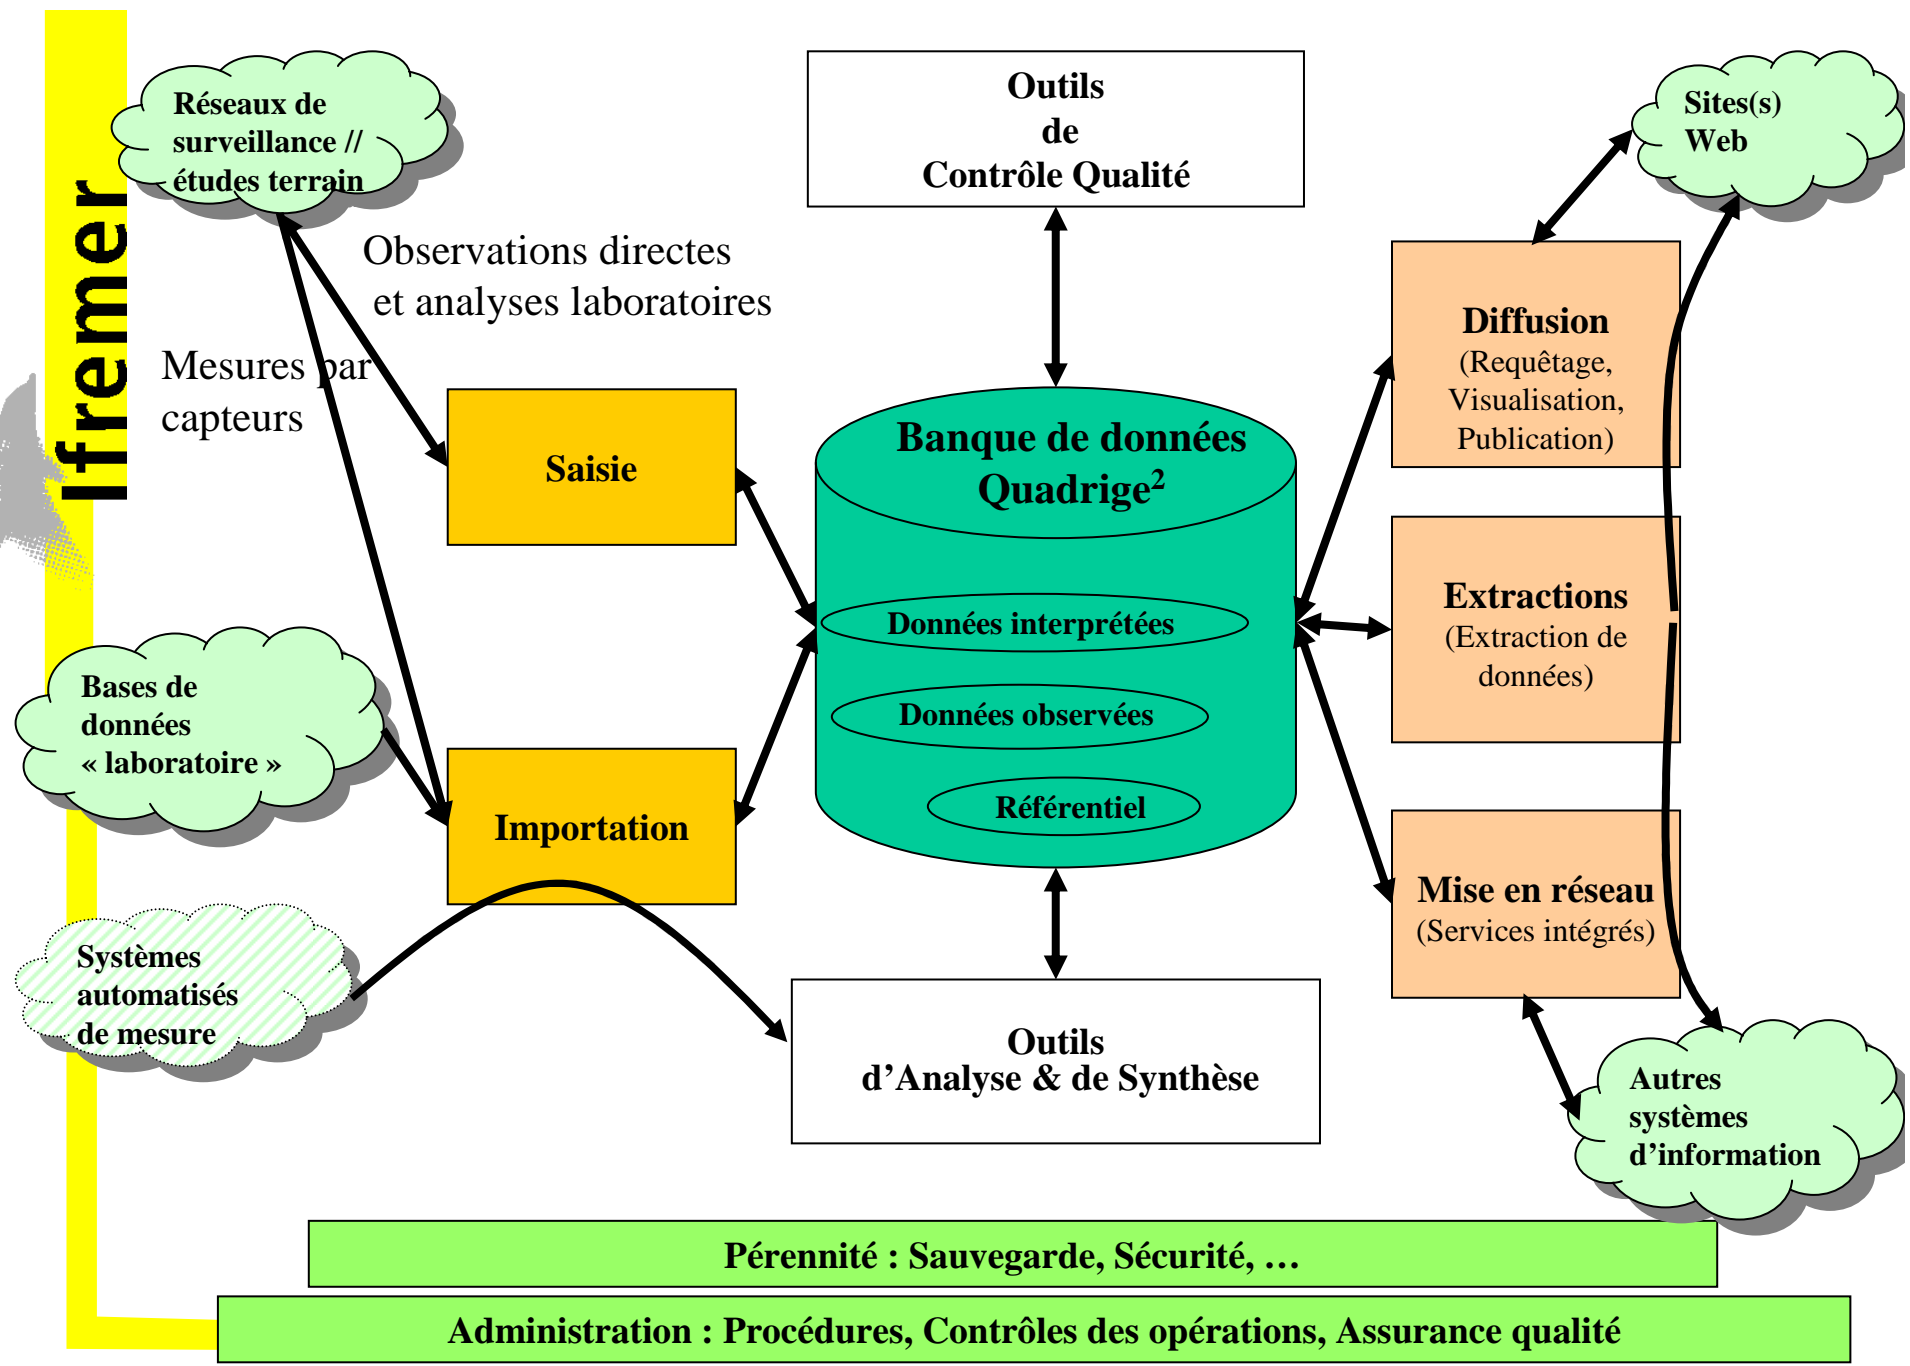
Ifremer

Réseaux de surveillance // études terrain

Outils de Contrôle Qualité

Sites(s) Web

Observations directes et analyses laboratoires

Mesures par capteurs

Saisie

Banque de données Quadrige$^2$

Données interprétées

Données observées

Référentiel

Diffusion (Requêtage, Visualisation, Publication)

Extractions (Extraction de données)

Mise en réseau (Services intégrés)

Bases de données « laboratoire »

Importation

Systèmes automatisés de mesure

Outils d'Analyse & de Synthèse

Autres systèmes d'information

Pérennité : Sauvegarde, Sécurité, …

Administration : Procédures, Contrôles des opérations, Assurance qualité